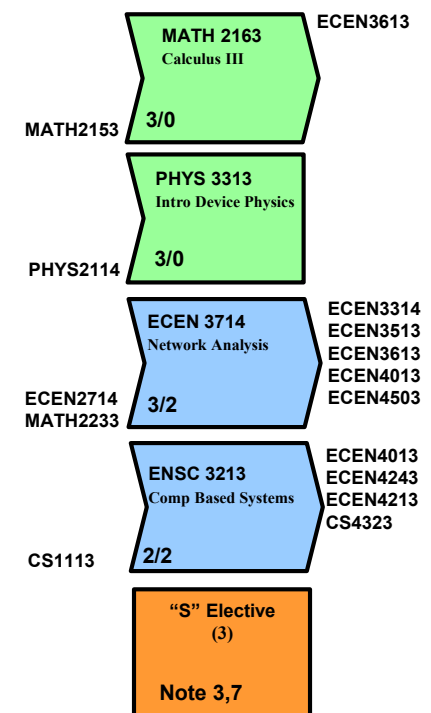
MATH 2163
Calculus III
3/0
MATH2153
ECEN3613

PHYS 3313
Intro Device Physics
3/0
PHYS2114

ECEN 3714
Network Analysis
3/2
ECEN2714
MATH2233
ECEN3314
ECEN3513
ECEN3613
ECEN4013
ECEN4503

ENSC 3213
Comp Based Systems
2/2
CS1113
ECEN4013
ECEN4243
ECEN4213
CS4323

"S" Elective
(3)
Note 3,7